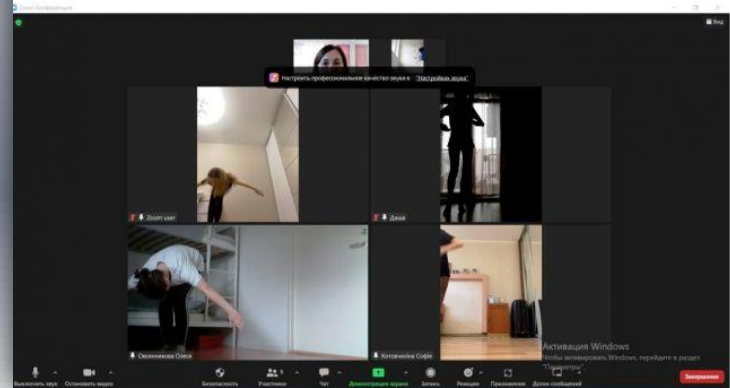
Zoom Конференция

Вид

Настроить профессиональное качество звука в "Настройках звука"

Zoom user

Даша

Овсянникова Олеся

Котовчихина Софія

Активация Windows
Чтобы активировать Windows, перейдите в раздел "Параметры".

Выключить звук
Остановить видео
Безопасность
Участники
Чат
Демонстрация экрана
Запись
Реакции
Приложения
Доска сообщений
Завершение